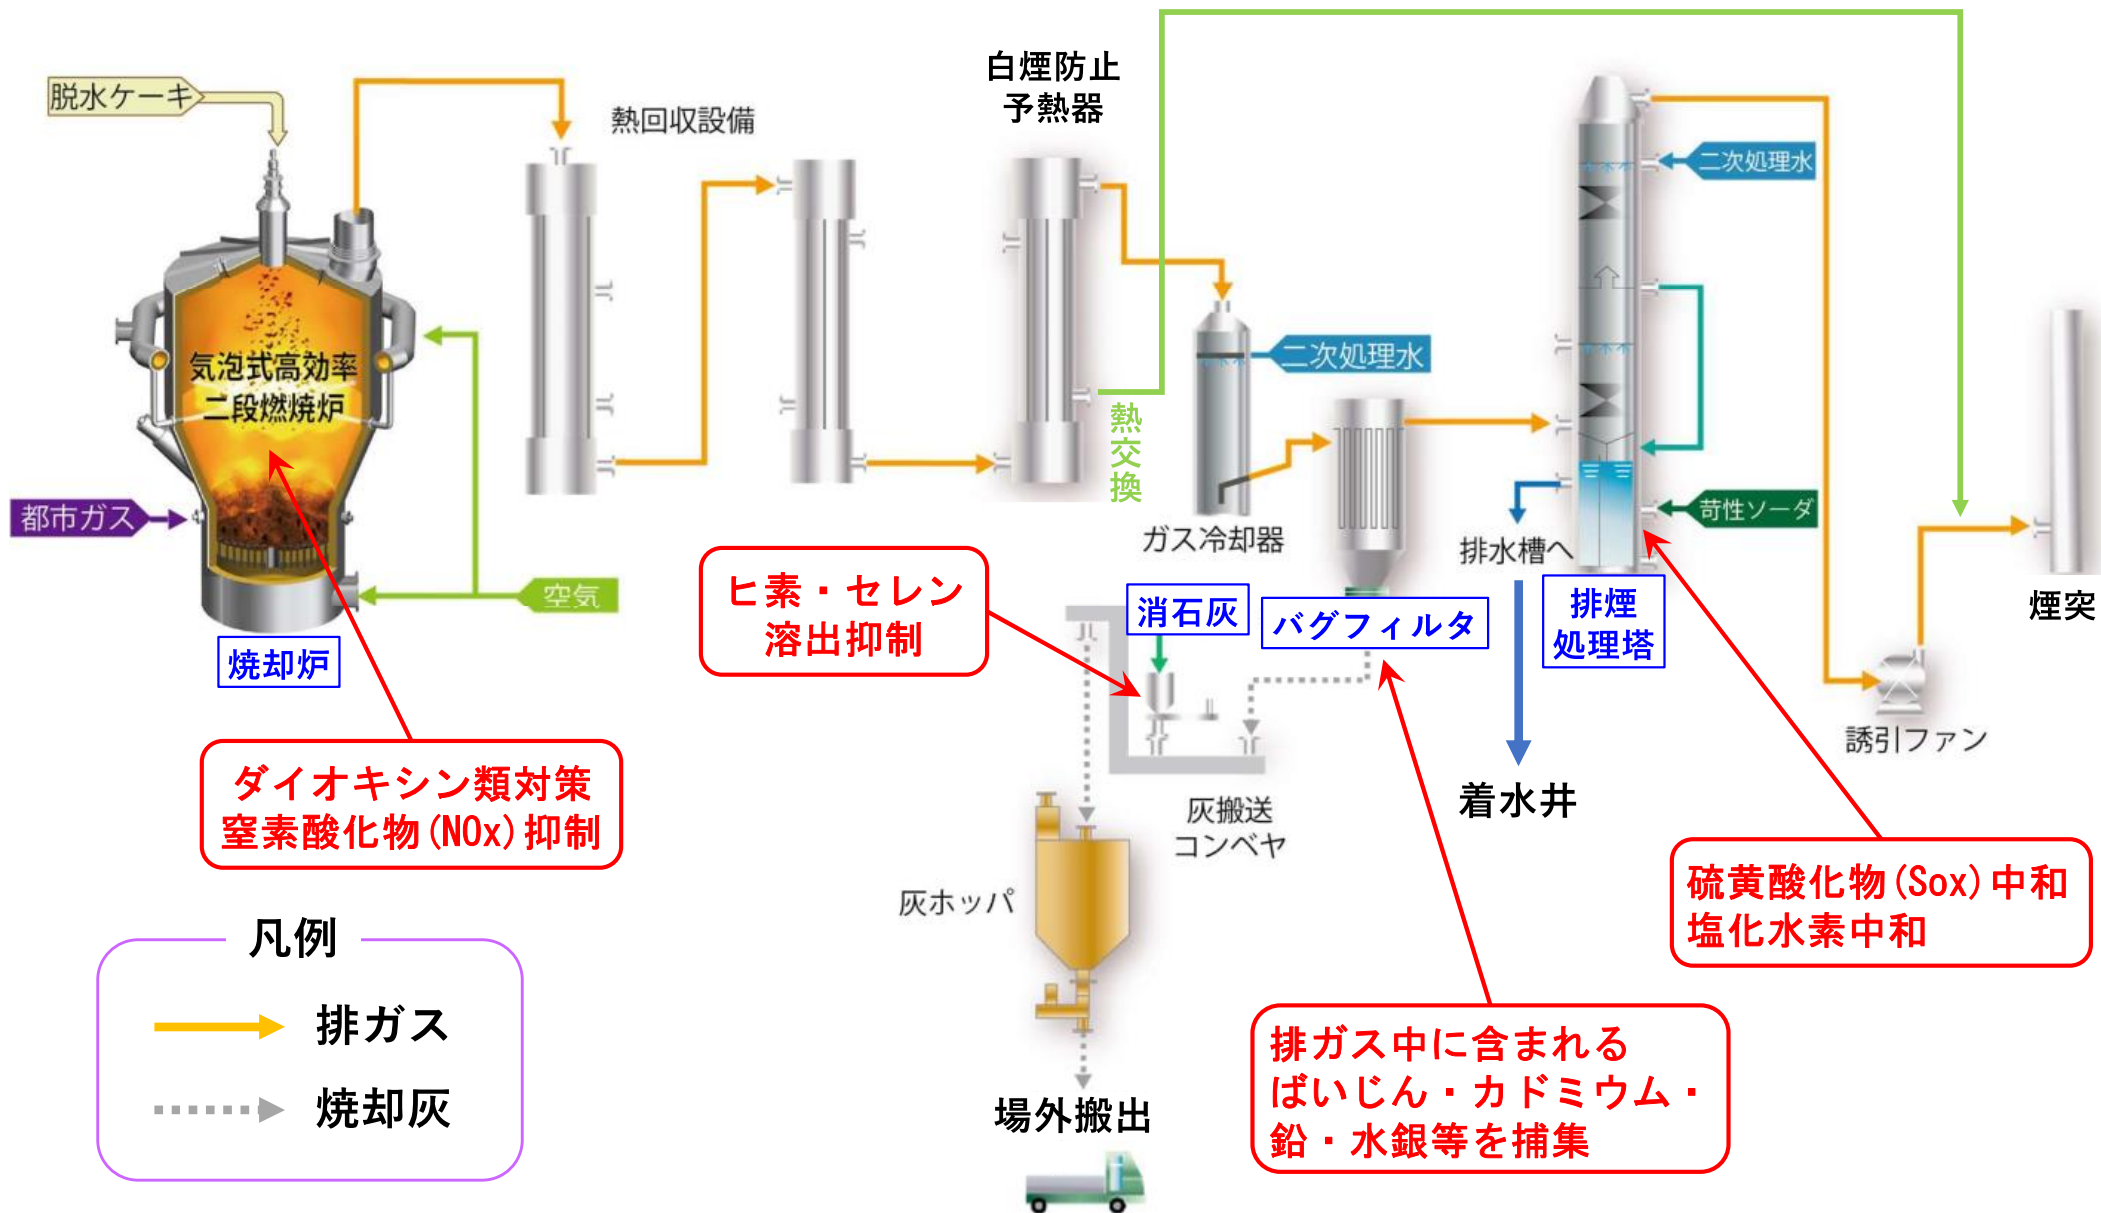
脱水ケーキ

熱回収設備

白煙防止
予熱器

気泡式高効率
二段燃焼炉

都市ガス

空気

焼却炉

熱交換

二次処理水

ガス冷却器

二次処理水

苛性ソーダ

排水槽へ

排煙
処理塔

煙突

誘引ファン

ヒ素・セレン
溶出抑制

消石灰

バグフィルタ

着水井

灰搬送
コンベヤ

灰ホッパ

場外搬出

ダイオキシン類対策
窒素酸化物(NOx)抑制

硫黄酸化物(Sox)中和
塩化水素中和

排ガス中に含まれる
ばいじん・カドミウム・
鉛・水銀等を捕集

凡例

排ガス

焼却灰